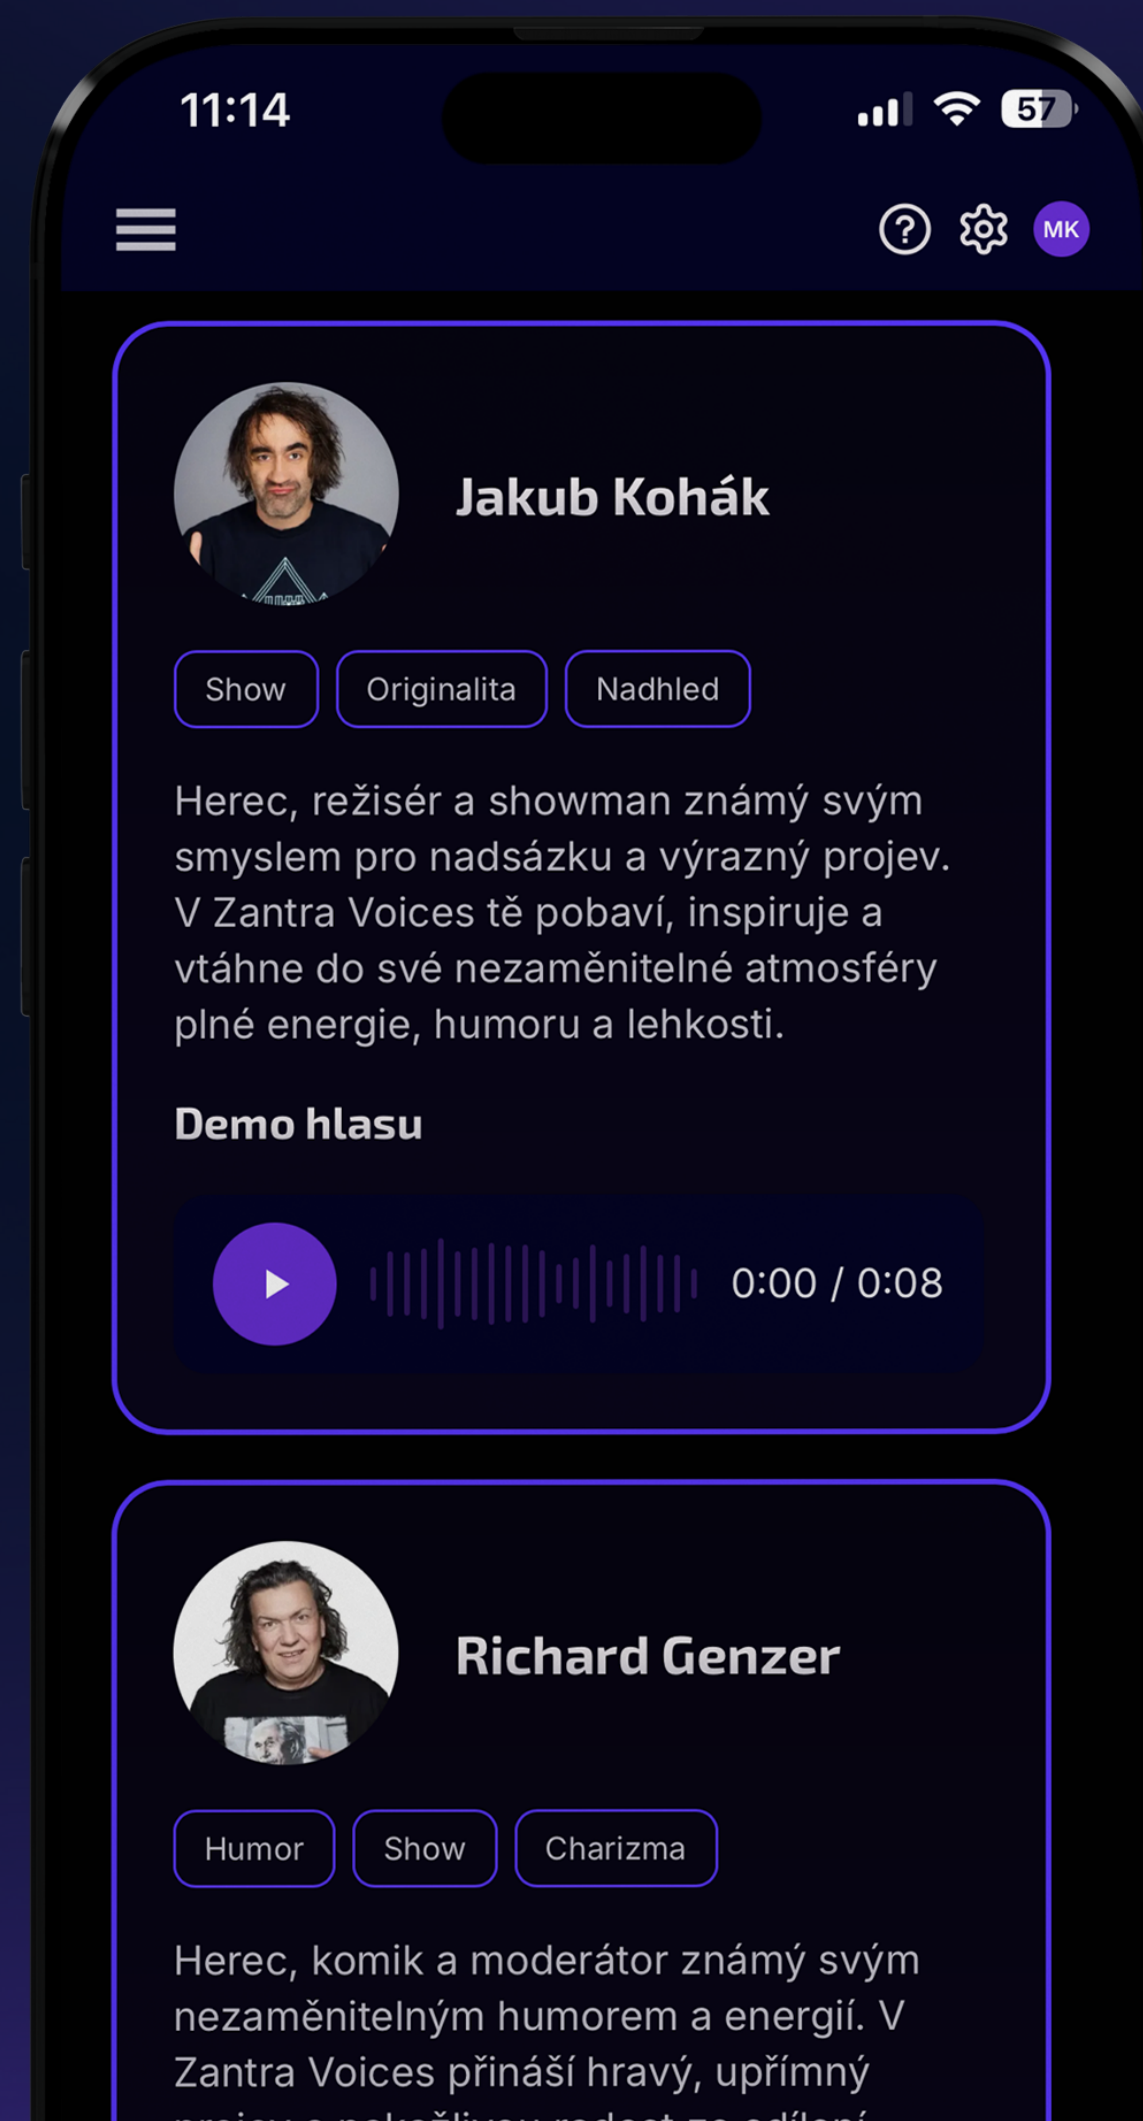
11:14

57

MK

Jakub Kohák

Show

Originalita

Nadhled

Herec, režisér a showman známý svým smyslem pro nadsázku a výrazný projev. V Zantra Voices tě pobaví, inspiruje a vtáhne do své nezaměnitelné atmosféry plné energie, humoru a lehkosti.

Demo hlasu

0:00 / 0:08

Richard Genzer

Humor

Show

Charizma

Herec, komik a moderátor známý svým nezaměnitelným humorem a energií. V Zantra Voices přináší hravý, upřímný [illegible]